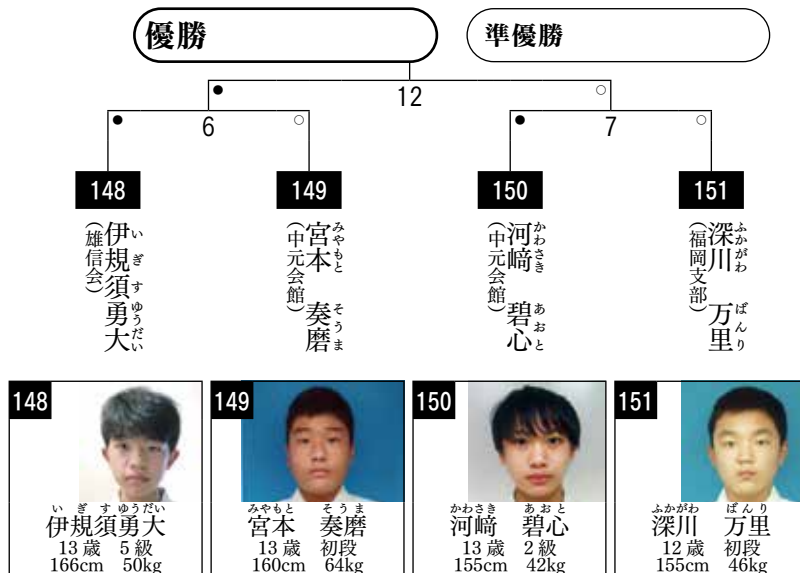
優勝

準優勝

12

6

7

148

伊規須勇大（雄信会）

149

宮本奏磨（中元会館）

150

河﨑碧心（中元会館）

151

深川万里（福岡支部）

148

伊規須勇大
13 歳　5 級
166cm　50kg

149

宮本　奏磨
13 歳　初段
160cm　64kg

150

河﨑　碧心
13 歳　2 級
155cm　42kg

151

深川　万里
12 歳　初段
155cm　46kg